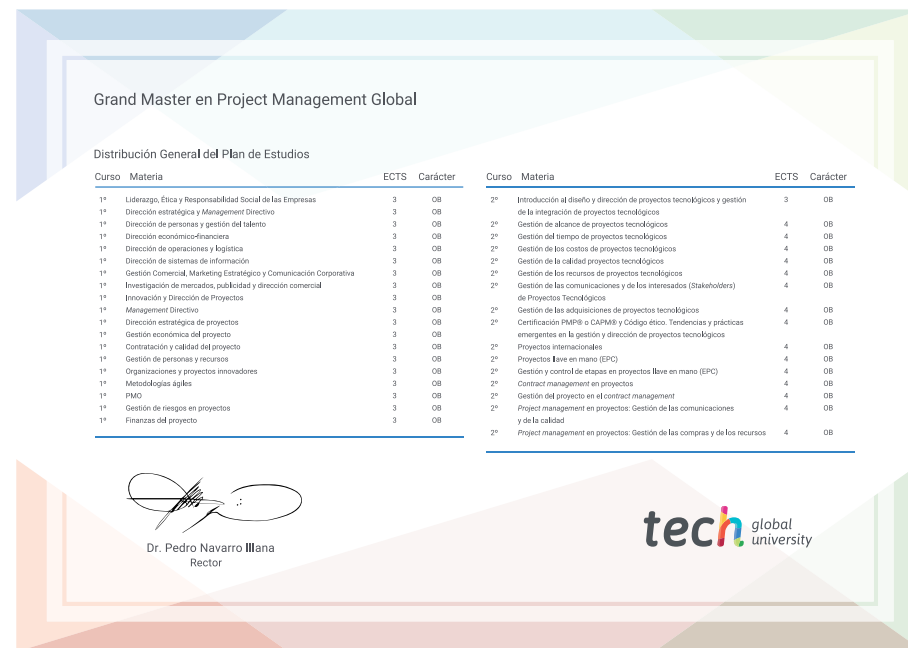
Grand Master en Project Management Global

Distribución General del Plan de Estudios

| Curso | Materia | ECTS | Carácter |
|---|---|---|---|
| 1º | Liderazgo, Ética y Responsabilidad Social de las Empresas | 3 | OB |
| 1º | Dirección estratégica y *Management* Directivo | 3 | OB |
| 1º | Dirección de personas y gestión del talento | 3 | OB |
| 1º | Dirección económico-financiera | 3 | OB |
| 1º | Dirección de operaciones y logística | 3 | OB |
| 1º | Dirección de sistemas de información | 3 | OB |
| 1º | Gestión Comercial, Marketing Estratégico y Comunicación Corporativa | 3 | OB |
| 1º | Investigación de mercados, publicidad y dirección comercial | 3 | OB |
| 1º | Innovación y Dirección de Proyectos | 3 | OB |
| 1º | *Management* Directivo | 3 | OB |
| 1º | Dirección estratégica de proyectos | 3 | OB |
| 1º | Gestión económica del proyecto | 3 | OB |
| 1º | Contratación y calidad del proyecto | 3 | OB |
| 1º | Gestión de personas y recursos | 3 | OB |
| 1º | Organizaciones y proyectos innovadores | 3 | OB |
| 1º | Metodologías ágiles | 3 | OB |
| 1º | PMO | 3 | OB |
| 1º | Gestión de riesgos en proyectos | 3 | OB |
| 1º | Finanzas del proyecto | 3 | OB |

| Curso | Materia | ECTS | Carácter |
|---|---|---|---|
| 2º | Introducción al diseño y dirección de proyectos tecnológicos y gestión de la integración de proyectos tecnológicos | 3 | OB |
| 2º | Gestión de alcance de proyectos tecnológicos | 4 | OB |
| 2º | Gestión del tiempo de proyectos tecnológicos | 4 | OB |
| 2º | Gestión de los costos de proyectos tecnológicos | 4 | OB |
| 2º | Gestión de la calidad proyectos tecnológicos | 4 | OB |
| 2º | Gestión de los recursos de proyectos tecnológicos | 4 | OB |
| 2º | Gestión de las comunicaciones y de los interesados (*Stakeholders*) de Proyectos Tecnológicos | 4 | OB |
| 2º | Gestión de las adquisiciones de proyectos tecnológicos | 4 | OB |
| 2º | Certificación PMP® o CAPM® y Código ético. Tendencias y prácticas emergentes en la gestión y dirección de proyectos tecnológicos | 4 | OB |
| 2º | Proyectos internacionales | 4 | OB |
| 2º | Proyectos llave en mano (EPC) | 4 | OB |
| 2º | Gestión y control de etapas en proyectos llave en mano (EPC) | 4 | OB |
| 2º | *Contract management* en proyectos | 4 | OB |
| 2º | Gestión del proyecto en el *contract management* | 4 | OB |
| 2º | *Project management* en proyectos: Gestión de las comunicaciones y de la calidad | 4 | OB |
| 2º | *Project management* en proyectos: Gestión de las compras y de los recursos | 4 | OB |

Dr. Pedro Navarro Illana
Rector

tech global university